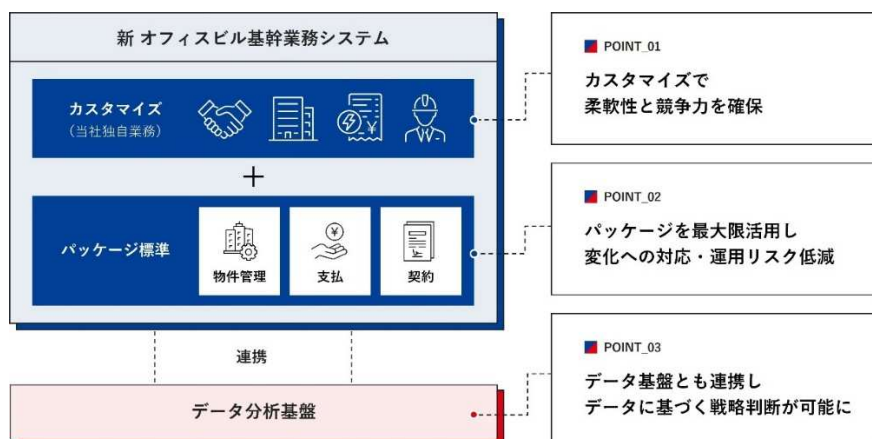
新 オフィスビル基幹業務システム

カスタマイズ
（当社独自業務）

＋

パッケージ標準

物件管理

支払

契約

連携

データ分析基盤

POINT_01
カスタマイズで
柔軟性と競争力を確保

POINT_02
パッケージを最大限活用し
変化への対応・運用リスク低減

POINT_03
データ基盤とも連携し
データに基づく戦略判断が可能に